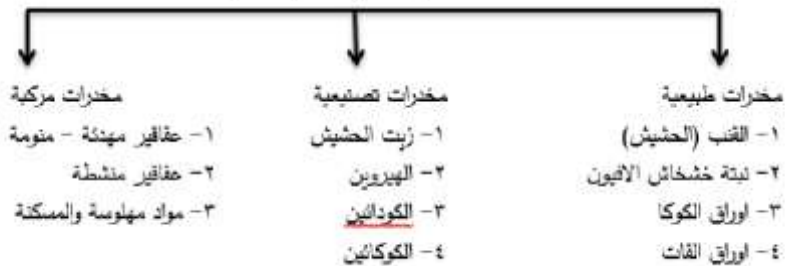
مخدرات طبيعية
١- القنب (الحشيش)
٢- نبتة خشخاش الافيون
٣- اوراق الكوكا
٤- اوراق القات

مخدرات تصنيعية
١- زيت الحشيش
٢- الهيروين
٣- الكودائين
٤- الكوكائين

مخدرات مركبة
١- عقاقير مهدئة - منومة
٢- عقاقير منشطة
٣- مواد مهلوسة والمسكنة